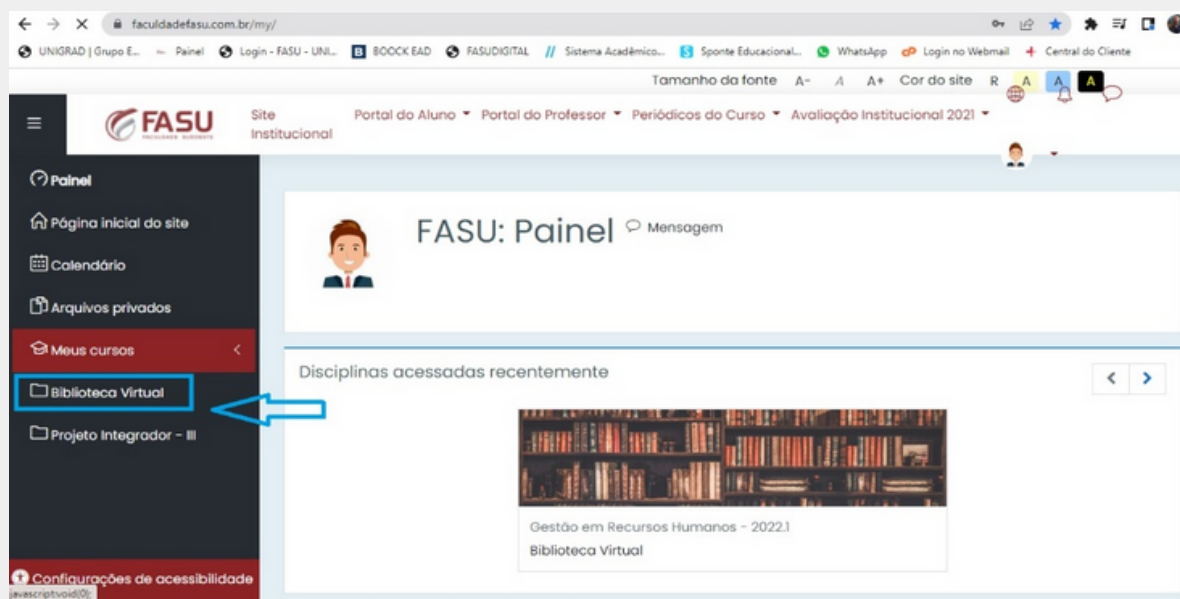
faculdadefasu.com.br/my/

UNIGRAD | Grupo E... Painel Login - FASU - UNI... BOOCK EAD FASUDIGITAL Sistema Acadêmico... Sponte Educacional... WhatsApp Login no Webmail Central do Cliente

Tamanho da fonte A- A A+ Cor do site R A A A

FASU

Site Institucional Portal do Aluno Portal do Professor Periódicos do Curso Avaliação Institucional 2021

Painel

Página inicial do site

Calendário

Arquivos privados

Meus cursos

Biblioteca Virtual

Projeto Integrador - III

Configurações de acessibilidade

javascript:void(0);

FASU: Painel Mensagem

Disciplinas acessadas recentemente

Gestão em Recursos Humanos - 2022.1

Biblioteca Virtual